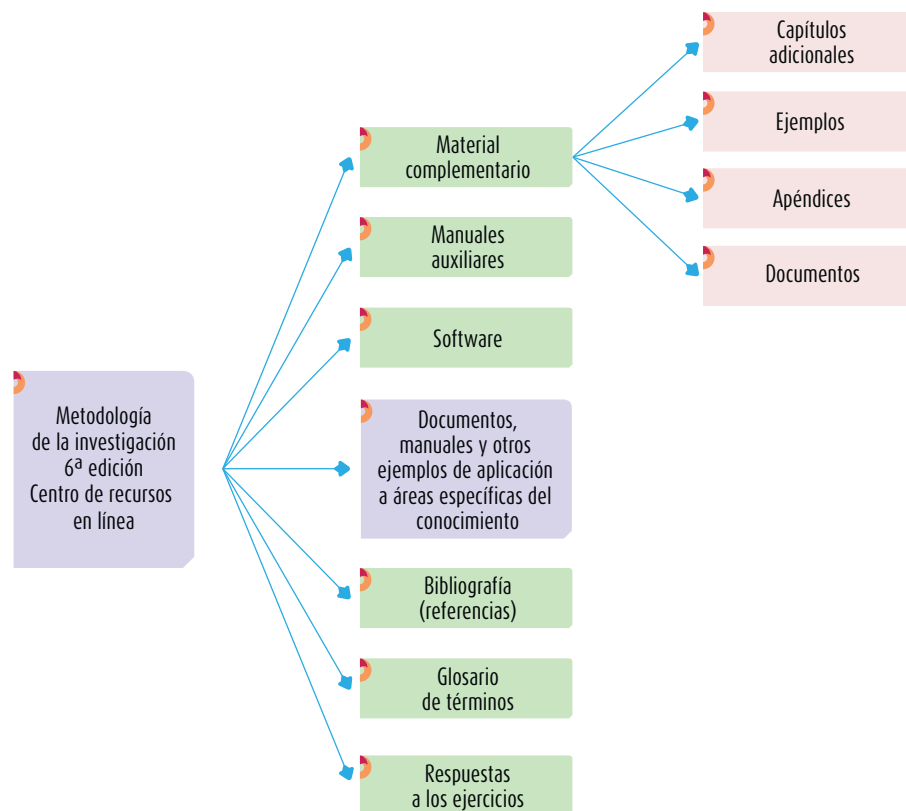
Metodología de la investigación 6ª edición Centro de recursos en línea

Material complementario

Manuales auxiliares

Software

Documentos, manuales y otros ejemplos de aplicación a áreas específicas del conocimiento

Bibliografía (referencias)

Glosario de términos

Respuestas a los ejercicios

Capítulos adicionales

Ejemplos

Apéndices

Documentos